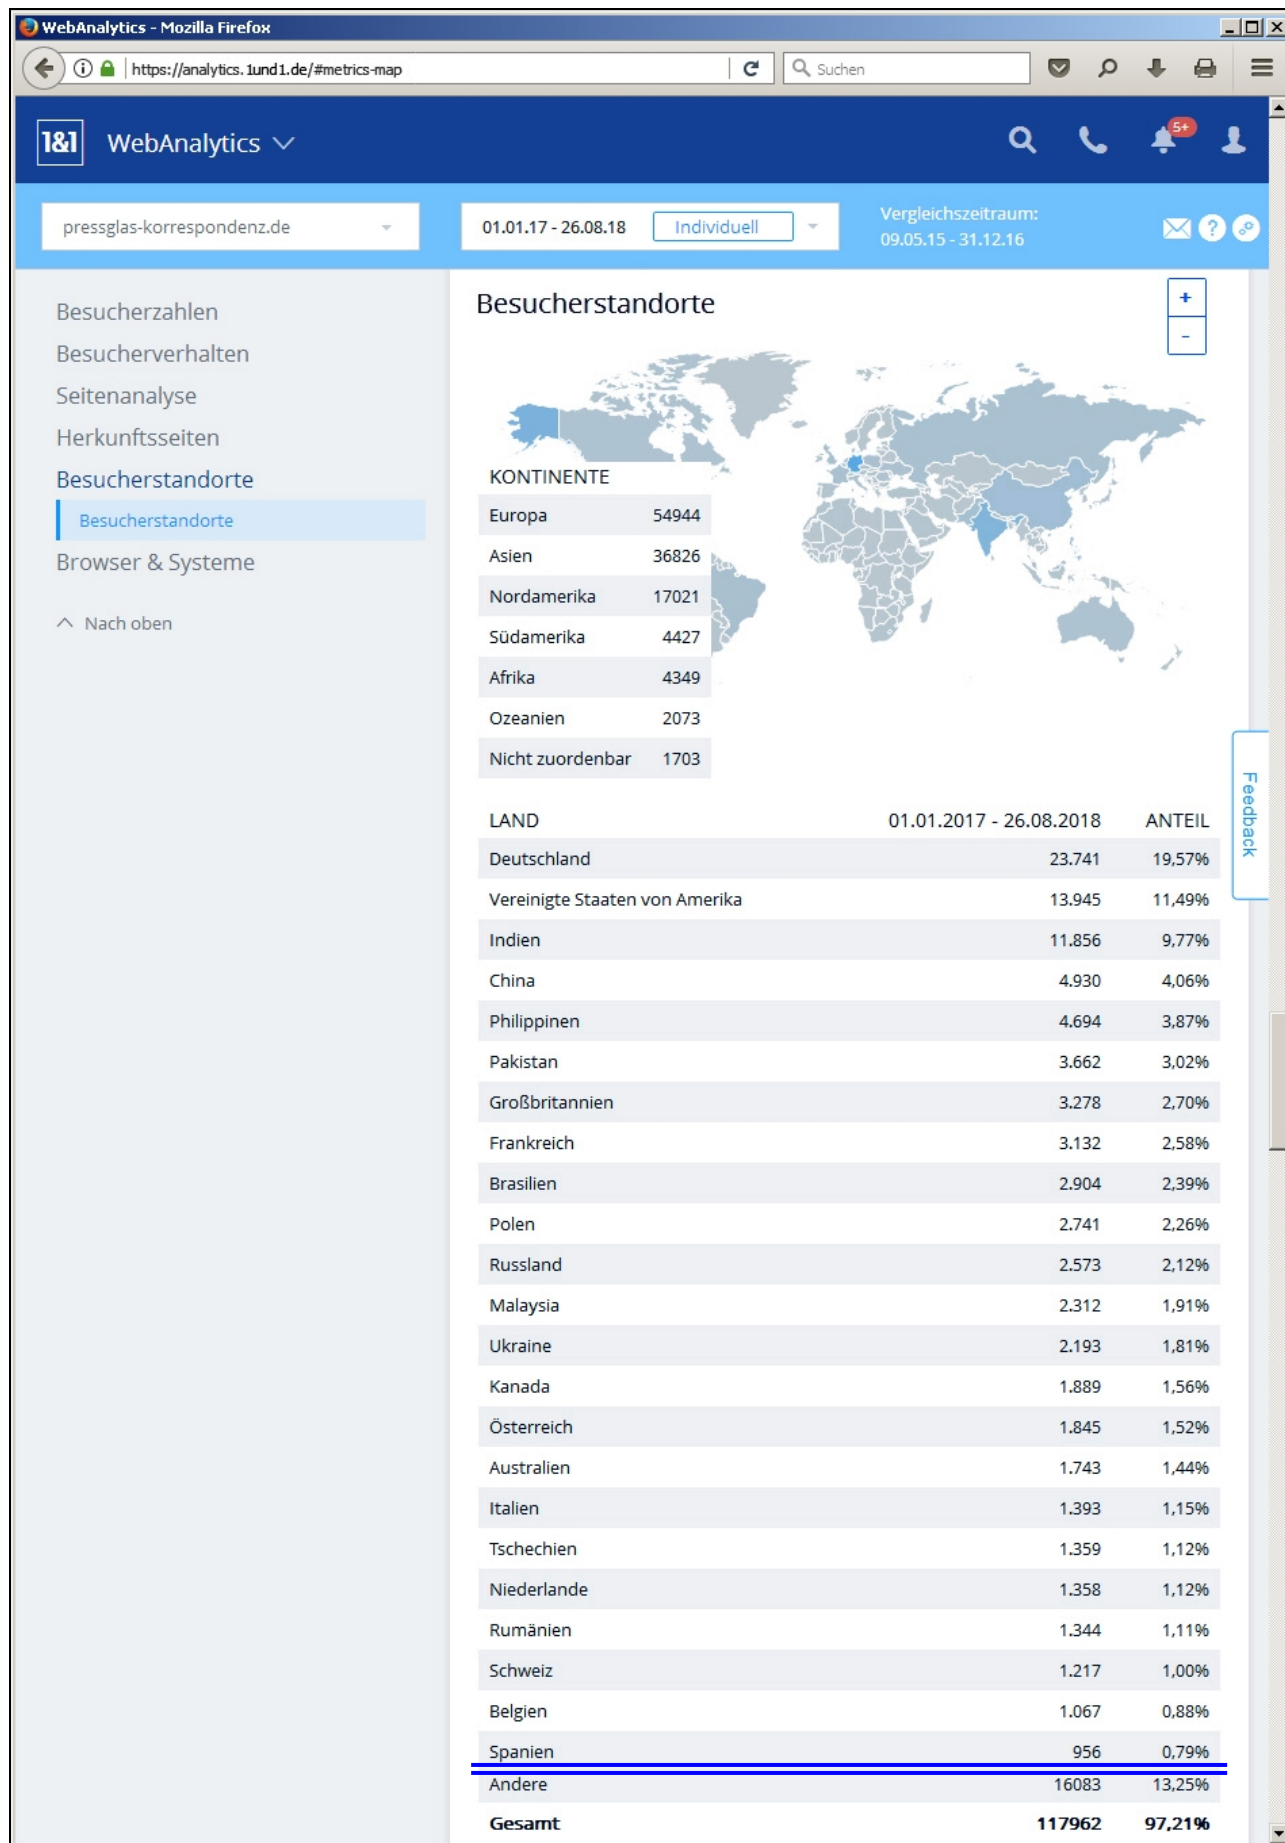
WebAnalytics - Mozilla Firefox

https://analytics.1und1.de/#metrics-map

Suchen

1&1 WebAnalytics

5+

pressglas-korrespondenz.de

01.01.17 - 26.08.18 Individuell

Vergleichszeitraum: 09.05.15 - 31.12.16

Besucherzahlen
Besucherverhalten
Seitenanalyse
Herkunftsseiten
Besucherstandorte
Besucherstandorte
Browser & Systeme

Nach oben

Besucherstandorte

+
-

| KONTINENTE | |
|---|---|
| Europa | 54944 |
| Asien | 36826 |
| Nordamerika | 17021 |
| Südamerika | 4427 |
| Afrika | 4349 |
| Ozeanien | 2073 |
| Nicht zuordenbar | 1703 |

Feedback

| LAND | 01.01.2017 - 26.08.2018 | ANTEIL |
|---|---|---|
| Deutschland | 23.741 | 19,57% |
| Vereinigte Staaten von Amerika | 13.945 | 11,49% |
| Indien | 11.856 | 9,77% |
| China | 4.930 | 4,06% |
| Philippinen | 4.694 | 3,87% |
| Pakistan | 3.662 | 3,02% |
| Großbritannien | 3.278 | 2,70% |
| Frankreich | 3.132 | 2,58% |
| Brasilien | 2.904 | 2,39% |
| Polen | 2.741 | 2,26% |
| Russland | 2.573 | 2,12% |
| Malaysia | 2.312 | 1,91% |
| Ukraine | 2.193 | 1,81% |
| Kanada | 1.889 | 1,56% |
| Österreich | 1.845 | 1,52% |
| Australien | 1.743 | 1,44% |
| Italien | 1.393 | 1,15% |
| Tschechien | 1.359 | 1,12% |
| Niederlande | 1.358 | 1,12% |
| Rumänien | 1.344 | 1,11% |
| Schweiz | 1.217 | 1,00% |
| Belgien | 1.067 | 0,88% |
| Spanien | 956 | 0,79% |
| Andere | 16083 | 13,25% |
| Gesamt | 117962 | 97,21% |